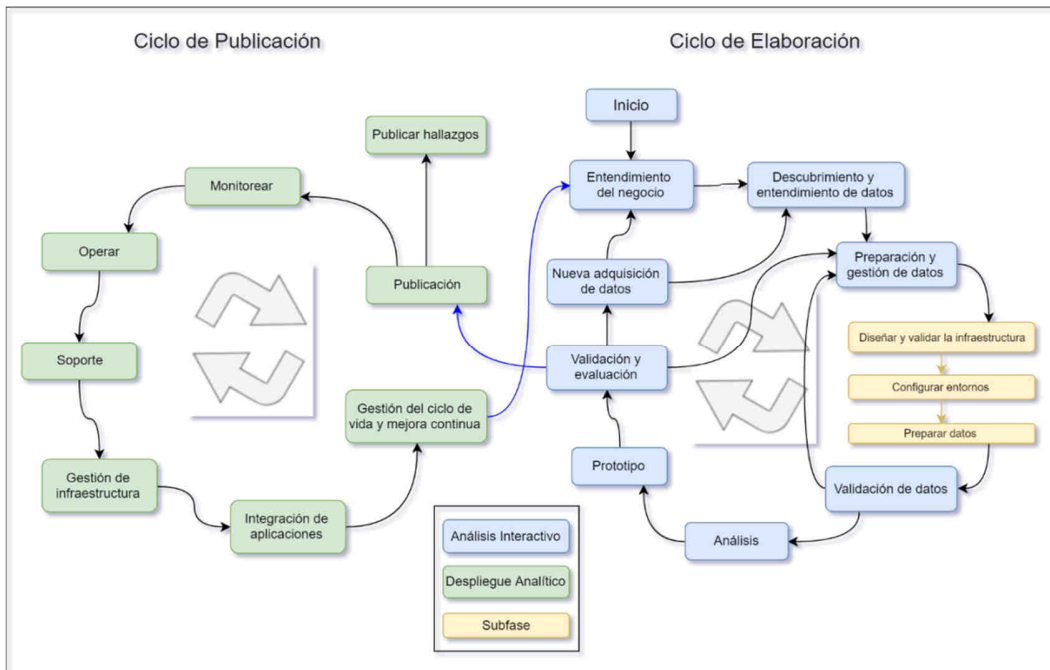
Ciclo de Publicación

Ciclo de Elaboración

Publicar hallazgos

Monitorear

Operar

Publicación

Soporte

Gestión de infraestructura

Integración de aplicaciones

Gestión del ciclo de vida y mejora continua

Inicio

Entendimiento del negocio

Descubrimiento y entendimiento de datos

Nueva adquisición de datos

Preparación y gestión de datos

Validación y evaluación

Diseñar y validar la infraestructura

Configurar entornos

Preparar datos

Prototipo

Validación de datos

Análisis

Análisis Interactivo

Despliegue Analítico

Subfase